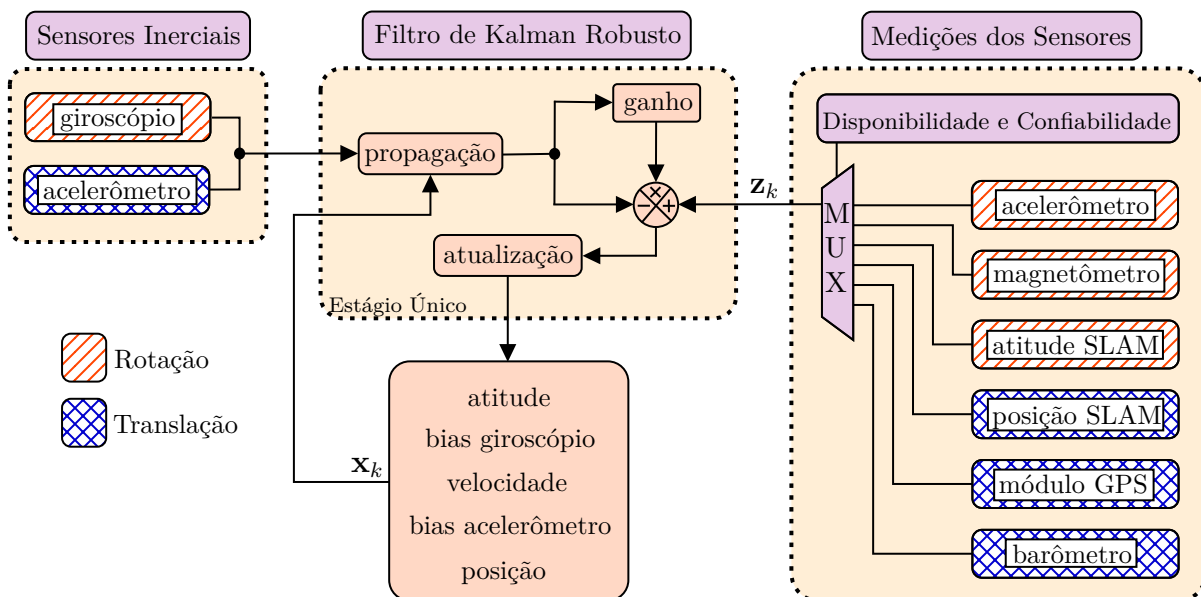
Sensores Inerciais

Filtro de Kalman Robusto

Medições dos Sensores

giroscópio

acelerômetro

propagação

ganho

Disponibilidade e Confiabilidade

$\mathbf{z}_k$

M
U
X

acelerômetro

magnetômetro

atitude SLAM

posição SLAM

módulo GPS

barômetro

atualização

Estágio Único

Rotação

Translação

$\mathbf{x}_k$

atitude
bias giroscópio
velocidade
bias acelerômetro
posição